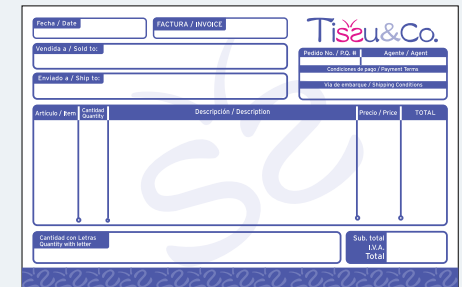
Fecha / Date

FACTURA / INVOICE

Tissu&Co.

Vendido a / Sold to:

Pedido No. / P.O. #

Agente / Agent

Condiciones de pago / Payment Terms

Enviado a / Ship to:

Vía de embarque / Shipping Conditions

| Artículo / Item | Cantidad Quantity | Descripción / Description | Precio / Price | TOTAL |
|---|---|---|---|---|
| | | | | |

Cantidad con Letras
Quantity with letter

Sub. total
I.V.A.
Total